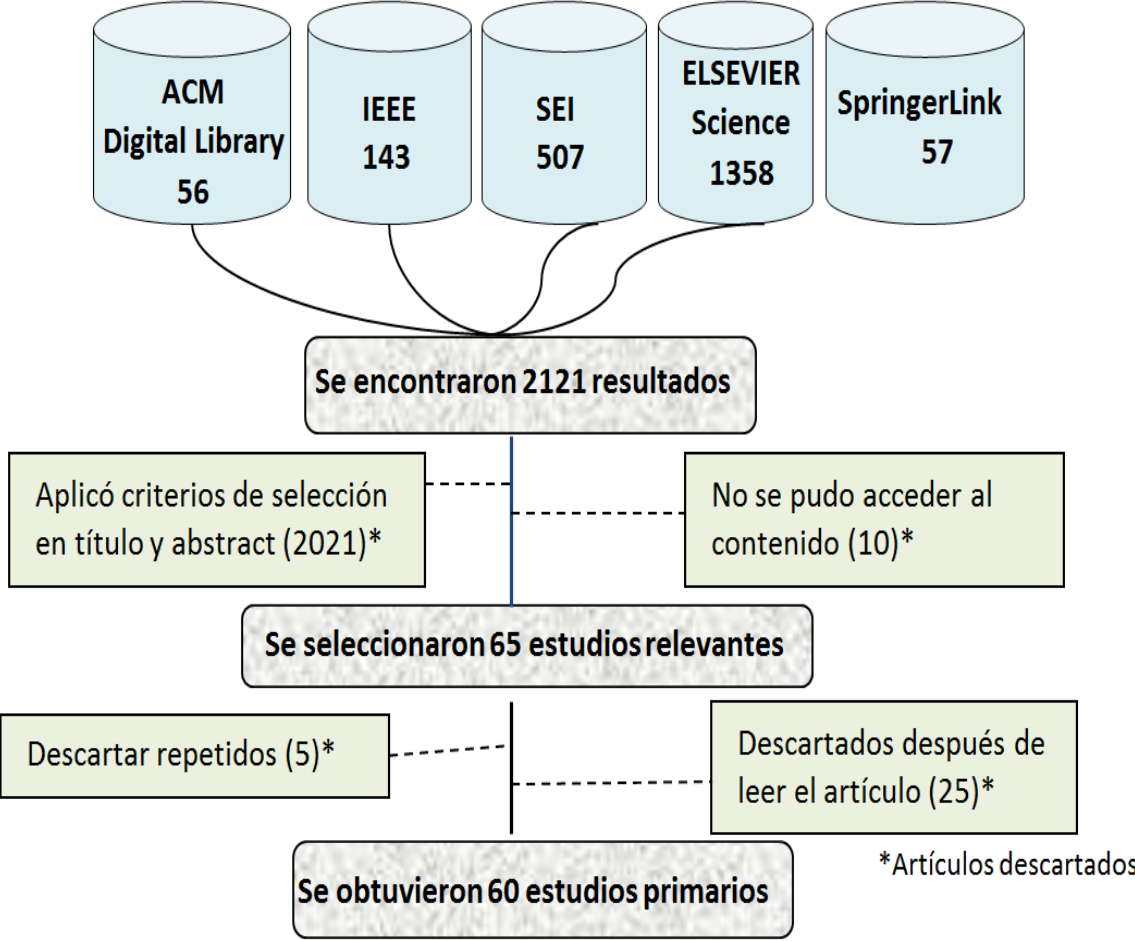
ACM Digital Library 56

IEEE 143

SEI 507

ELSEVIER Science 1358

SpringerLink 57

Se encontraron 2121 resultados

Aplicó criterios de selección en título y abstract (2021)*

No se pudo acceder al contenido (10)*

Se seleccionaron 65 estudios relevantes

Descartar repetidos (5)*

Descartados después de leer el artículo (25)*

*Artículos descartados

Se obtuvieron 60 estudios primarios